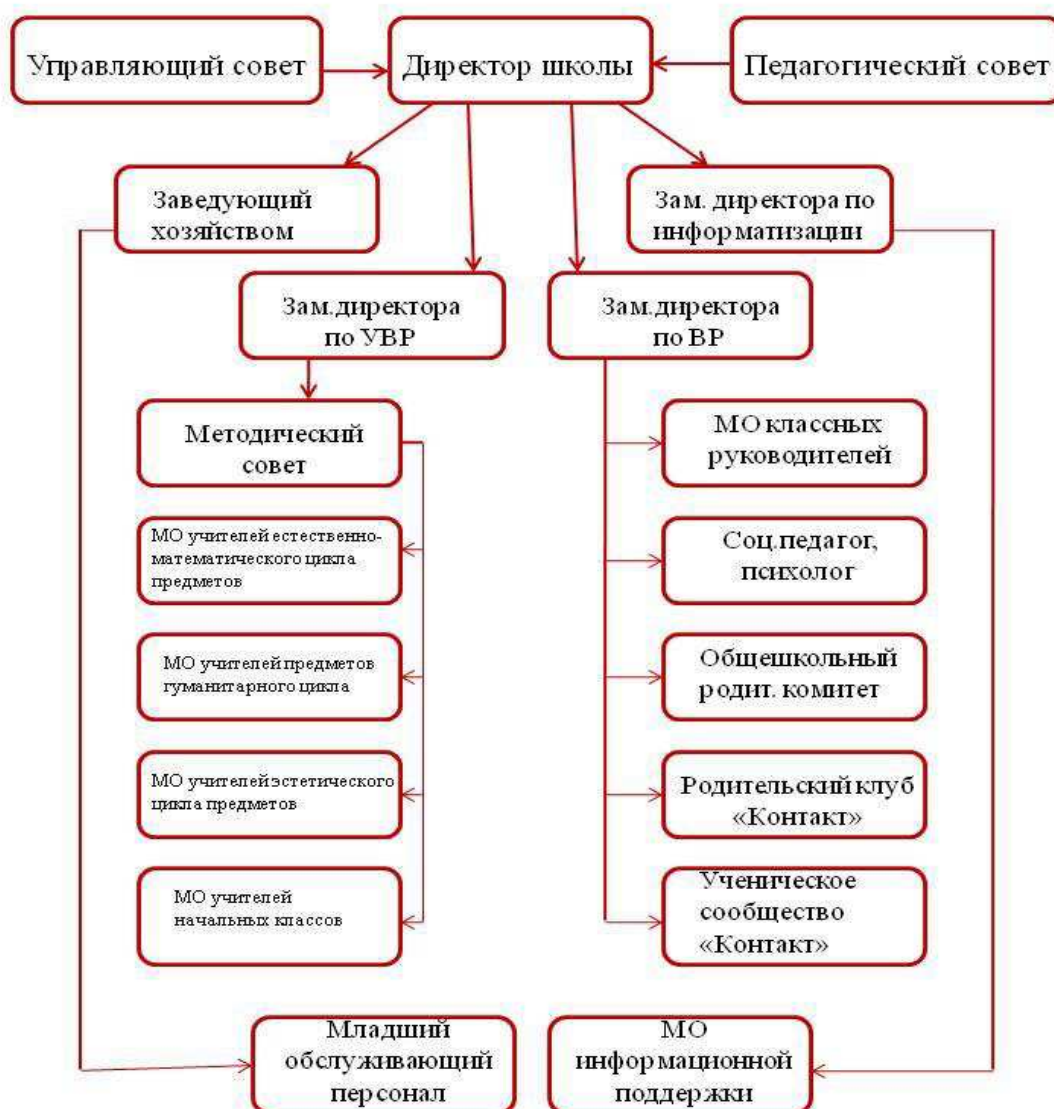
Управляющий совет

Директор школы

Педагогический совет

Заведующий хозяйством

Зам. директора по информатизации

Зам.директора по УВР

Зам.директора по ВР

Методический совет

МО учителей естественно-математического цикла предметов

МО учителей предметов гуманитарного цикла

МО учителейэстетического цикла предметов

МО учителей начальных классов

МО классных руководителей

Соц.педагог, психолог

Общешкольный родит. комитет

Родительский клуб «Контакт»

Ученическое сообщество «Контакт»

Младший обслуживающий персонал

МО информационной поддержки